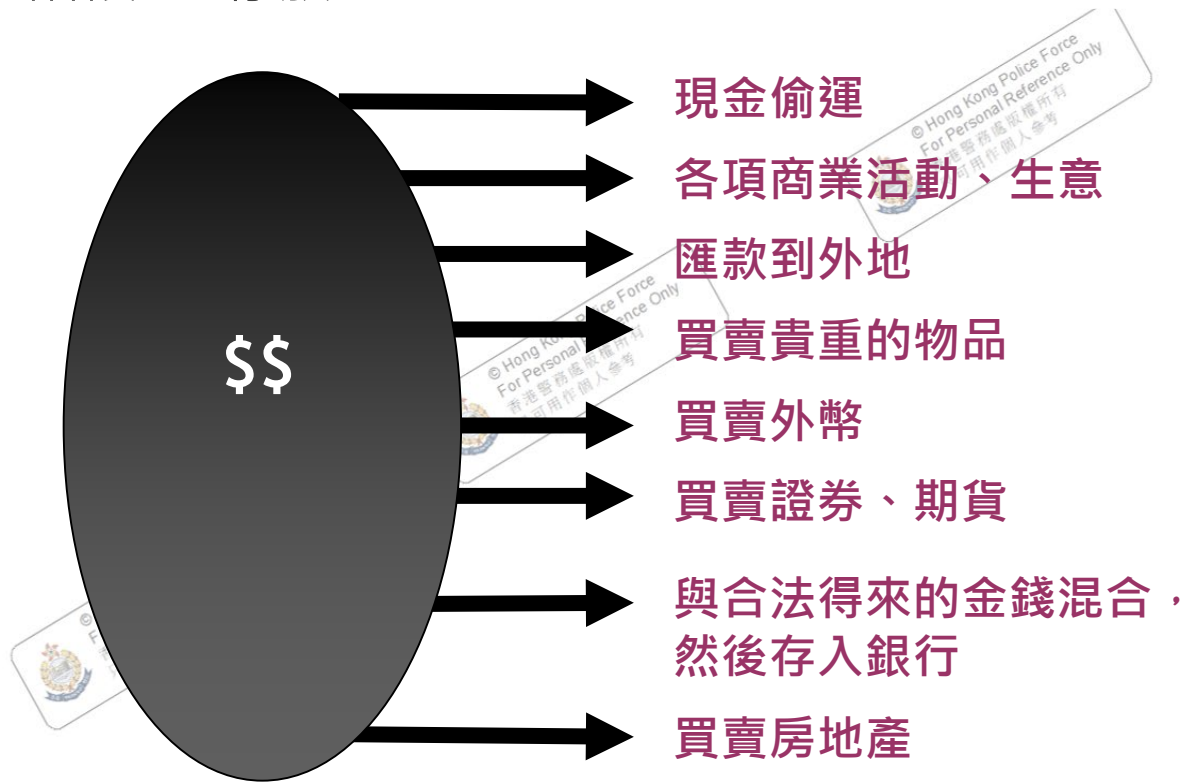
$$

現金偷運

各項商業活動、生意

匯款到外地

買賣貴重的物品

買賣外幣

買賣證券、期貨

與合法得來的金錢混合，然後存入銀行

買賣房地產

© Hong Kong Police Force
For Personal Reference Only
香港警務處版權所有
只可用作個人參考

© Hong Kong Police Force
For Personal Reference Only
香港警務處版權所有
只可用作個人參考